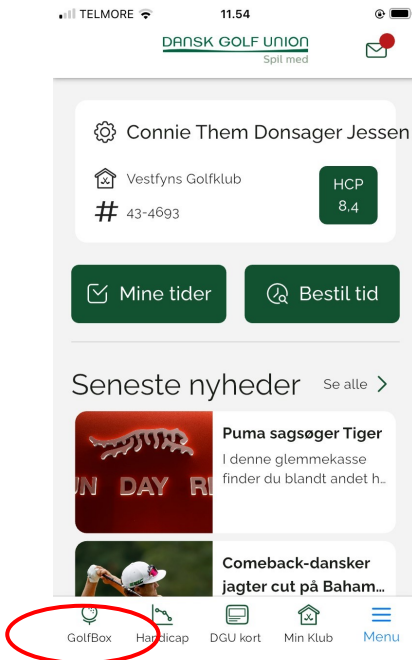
TELMORE 11.54

DANSK GOLF UNION
Spil med

Connie Them Donsager Jessen

Vestfyns Golfklub

43-4693

HCP
8.4

Mine tider

Bestil tid

Seneste nyheder

Se alle

UN DAY R

Puma sagsøger Tiger

I denne glemmekasse finder du blandt andet h...

Comeback-dansker jagter cut på Baham...

GolfBox

Handicap

DGU kort

Min Klub

Menu